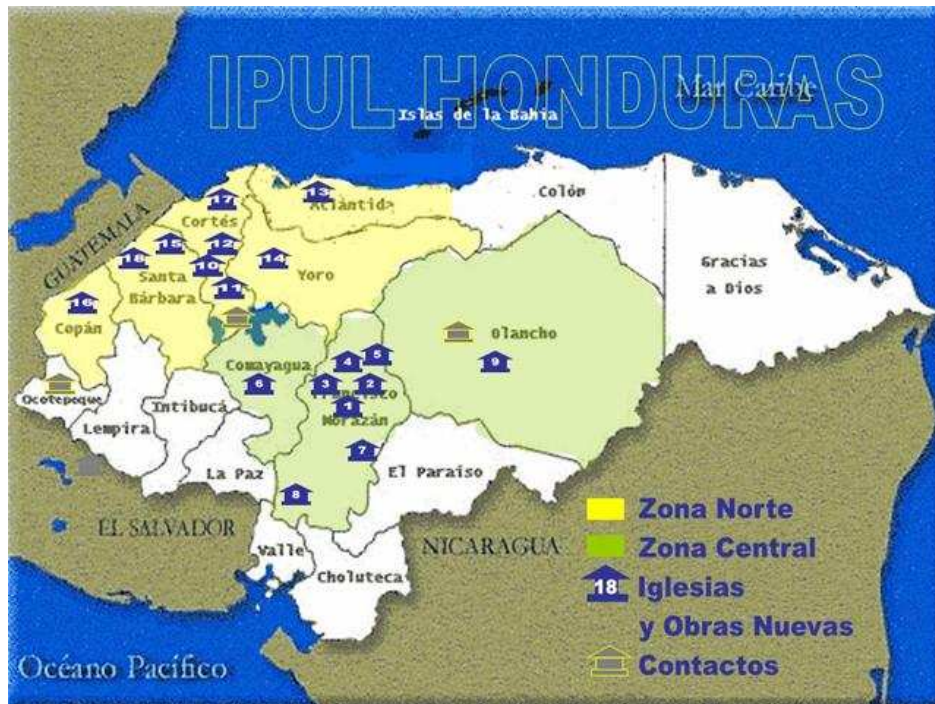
IPUL HONDURAS
Mar Caribe
Islas de la Bahía
Colón
Gracias a Dios
17
13
Cortés
Atlántida
GUATEMALA
15
12
18
14
10
Santa Bárbara
Yoro
11
16
Copán
Olancho
5
4
9
Comayagua
6
3
2
Francisco
1
Morazán
Ocotepeque
Intibucá
Lempira
7
La Paz
El Paraíso
8
EL SALVADOR
NICARAGUA
Valle
Choluteca
Océano Pacífico
Zona Norte
Zona Central
18 Iglesias y Obras Nuevas
Contactos